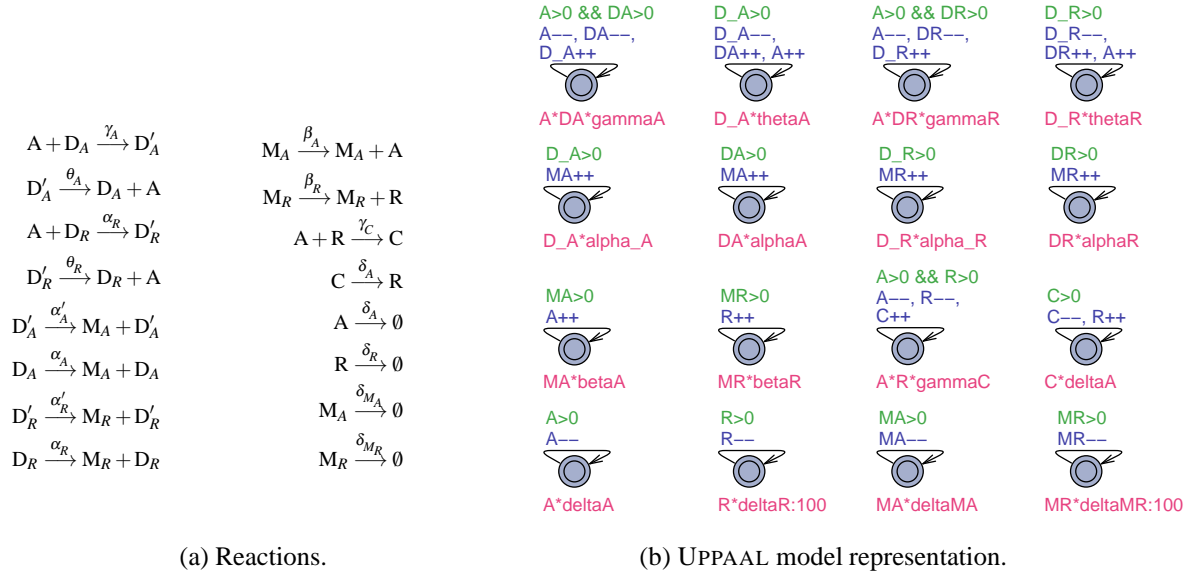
$A + D_A \xrightarrow{\gamma_A} D'_A$

$D'_A \xrightarrow{\theta_A} D_A + A$

$A + D_R \xrightarrow{\alpha_R} D'_R$

$D'_R \xrightarrow{\theta_R} D_R + A$

$D'_A \xrightarrow{\alpha'_A} M_A + D'_A$

$D_A \xrightarrow{\alpha_A} M_A + D_A$

$D'_R \xrightarrow{\alpha'_R} M_R + D'_R$

$D_R \xrightarrow{\alpha_R} M_R + D_R$

$M_A \xrightarrow{\beta_A} M_A + A$

$M_R \xrightarrow{\beta_R} M_R + R$

$A + R \xrightarrow{\gamma_C} C$

$C \xrightarrow{\delta_A} R$

$A \xrightarrow{\delta_A} \emptyset$

$R \xrightarrow{\delta_R} \emptyset$

$M_A \xrightarrow{\delta_{M_A}} \emptyset$

$M_R \xrightarrow{\delta_{M_R}} \emptyset$

A>0 && DA>0
A−−, DA−−,
D_A++
A*DA*gammaA

D_A>0
D_A−−,
DA++, A++
D_A*thetaA

A>0 && DR>0
A−−, DR−−,
D_R++
A*DR*gammaR

D_R>0
D_R−−,
DR++, A++
D_R*thetaR

D_A>0
MA++
D_A*alpha_A

DA>0
MA++
DA*alphaA

D_R>0
MR++
D_R*alpha_R

DR>0
MR++
DR*alphaR

MA>0
A++
MA*betaA

MR>0
R++
MR*betaR

A>0 && R>0
A−−, R−−,
C++
A*R*gammaC

C>0
C−−, R++
C*deltaA

A>0
A−−
A*deltaA

R>0
R−−
R*deltaR:100

MA>0
MA−−
MA*deltaMA

MR>0
MR−−
MR*deltaMR:100

(a) Reactions.

(b) UPPAAL model representation.